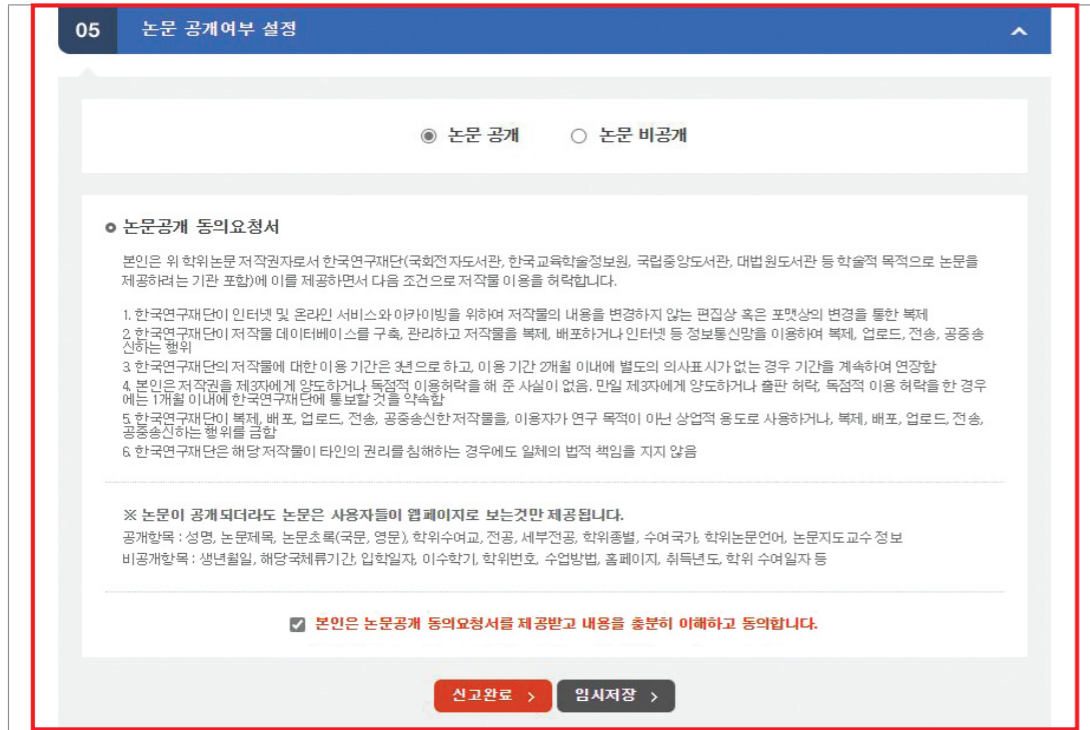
05 논문 공개여부 설정

논문 공개 논문 비공개

논문공개 동의요청서

본인은 위 학위논문 저작권자로서 한국연구재단(국회전자도서관, 한국교육학술정보원, 국립중앙도서관, 대법원도서관 등 학술적 목적으로 논문을 제공하려는 기관 포함)에 이를 제공하면서 다음 조건으로 저작물 이용을 허락합니다.

1. 한국연구재단이 인터넷 및 온라인 서비스와 아카이빙을 위하여 저작물의 내용을 변경하지 않는 편집상 혹은 포맷상의 변경을 통한 복제
2. 한국연구재단이 저작물 데이터베이스를 구축, 관리하고 저작물을 복제, 배포하거나 인터넷 등 정보통신망을 이용하여 복제, 업로드, 전송, 공중송신하는 행위
3. 한국연구재단의 저작물에 대한 이용 기간은 3년으로 하고, 이용 기간 2개월 이내에 별도의 의사표시가 없는 경우 기간을 계속하여 연장함
4. 본인은 저작권을 제3자에게 양도하거나 독점적 이용허락을 해 준 사실이 없음. 만일 제3자에게 양도하거나 출판 허락, 독점적 이용 허락을 한 경우에는 1개월 이내에 한국연구재단에 통보할 것을 약속함
5. 한국연구재단이 복제, 배포, 업로드, 전송, 공중송신한 저작물을, 이용자가 연구 목적이 아닌 상업적 용도로 사용하거나, 복제, 배포, 업로드, 전송, 공중송신하는 행위를 금함
6. 한국연구재단은 해당 저작물이 타인의 권리를 침해하는 경우에도 일체의 법적 책임을 지지 않음

※ 논문이 공개되더라도 논문은 사용자들이 웹페이지로 보는것만 제공됩니다.
공개항목 : 성명, 논문제목, 논문초록(국문, 영문), 학위수여교, 전공, 세부전공, 학위종별, 수여국가, 학위논문언어, 논문지도교수 정보
비공개항목 : 생년월일, 해당국체류기간, 입학일자, 이수학기, 학위번호, 수업방법, 홈페이지, 취득년도, 학위 수여일자 등

본인은 논문공개 동의요청서를 제공받고 내용을 충분히 이해하고 동의합니다.

신고완료 >
임시저장 >